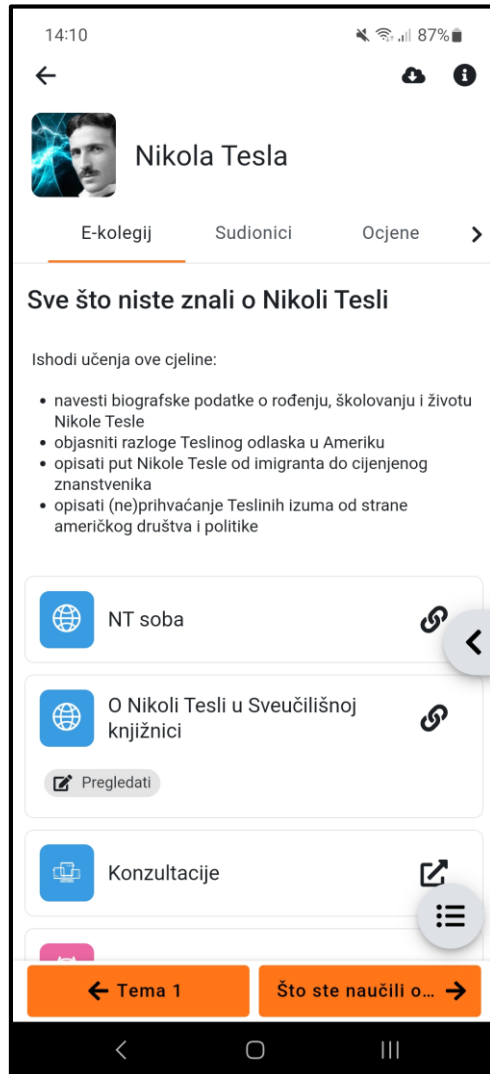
14:10

87%

Nikola Tesla

E-kolegij

Sudionici

Ocjene

Sve što niste znali o Nikoli Tesli

Ishodi učenja ove cjeline:

- navesti biografske podatke o rođenju, školovanju i životu Nikole Tesle
- objasniti razloge Teslinog odlaska u Ameriku
- opisati put Nikole Tesle od imigranta do cijenjenog znanstvenika
- opisati (ne)prihvaćanje Teslinih izuma od strane američkog društva i politike

NT soba

O Nikoli Tesli u Sveučilišnoj knjižnici

Pregledati

Konzultacije

Tema 1

Što ste naučili o...